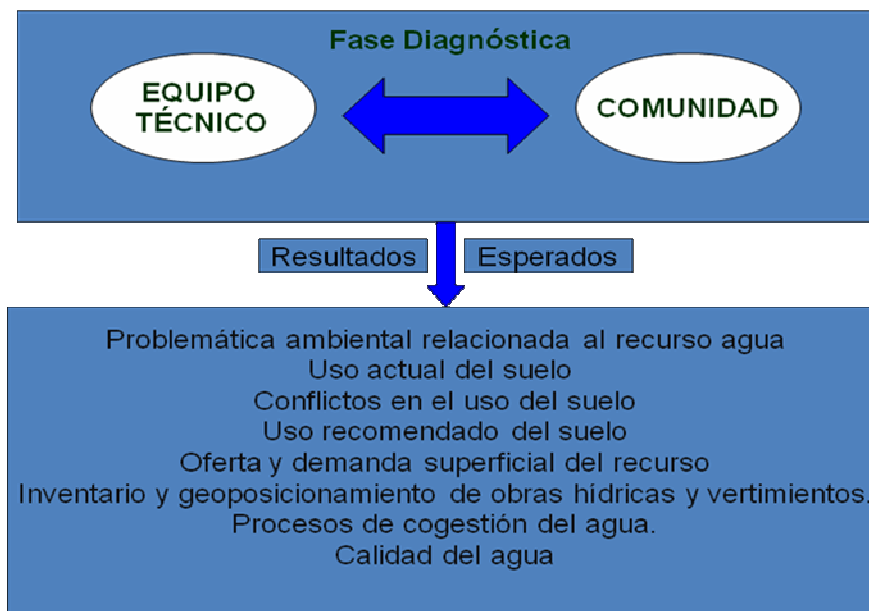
Fase Diagnóstica

EQUIPO TÉCNICO

COMUNIDAD

Resultados

Esperados

Problemática ambiental relacionada al recurso agua
Uso actual del suelo
Conflictos en el uso del suelo
Uso recomendado del suelo
Oferta y demanda superficial del recurso
Inventario y geoposicionamiento de obras hídricas y vertimientos.
Procesos de cogestión del agua.
Calidad del agua